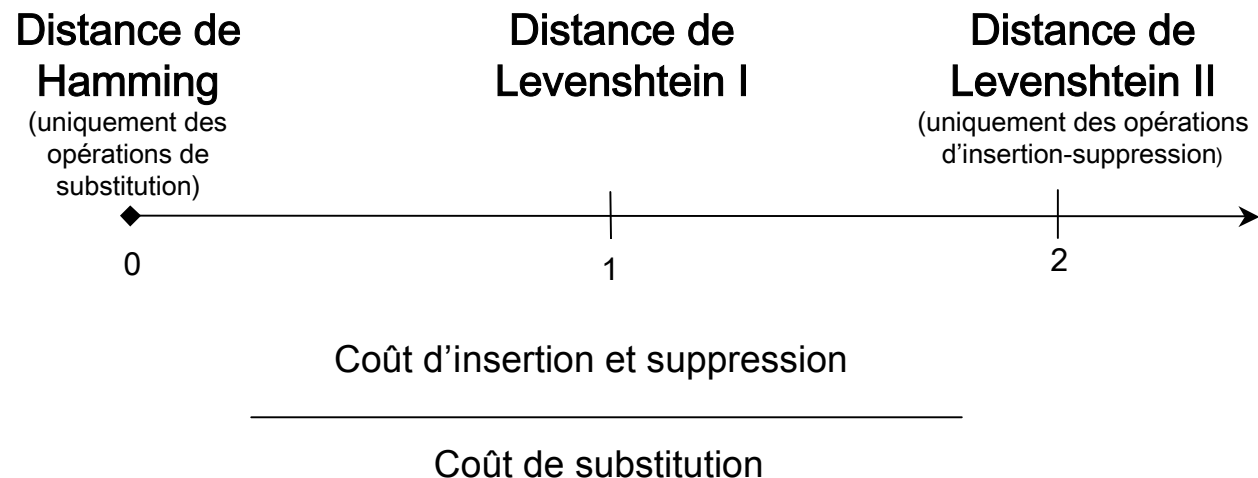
Distance de Hamming
(uniquement des opérations de substitution)

Distance de Levenshtein I

Distance de Levenshtein II
(uniquement des opérations d'insertion-suppression)

0

1

2

$\frac{\text{Coût d'insertion et suppression}}{\text{Coût de substitution}}$